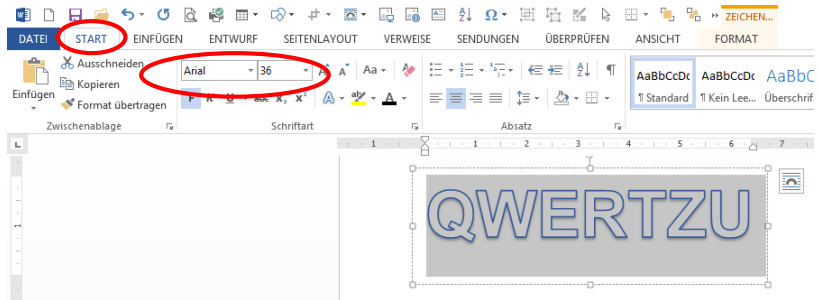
ZEICHEN...

DATEI START EINFÜGEN ENTWURF SEITENLAYOUT VERWEISE SENDUNGEN ÜBERPRÜFEN ANSICHT FORMAT

Einfügen
Ausschneiden
Kopieren
Format übertragen
Zwischenablage

Arial 36
F K U abc $x_2$ $x^2$
Schriftart

Absatz

AaBbCcDc AaBbCcDc AaBbC
¶ Standard ¶ Kein Lee... Überschrif

QWERTZU